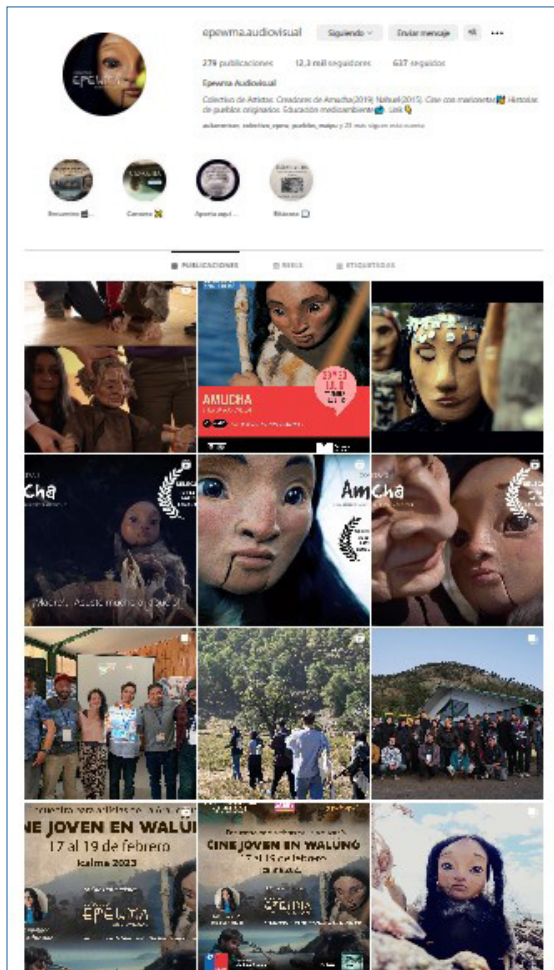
epewma.audiovisual Siguiendo Enviar mensaje

279 publicaciones 12,3 mil seguidores 637 seguidos

Epewma Audiovisual

Colectivo de Artistas. Creadores de Amucha(2019), Nahuel(2015). Cine con marionetas Historias de pueblos originarios. Educación medioambiente Link

Recuerdos Corremo Apoyo aqui... Bitácora

PUBLICACIONES REELS ETIQUETADAS

AMUCHA

Cha

Am Cha

CINE JOVEN EN WALUNG

17 al 19 de febrero

EPEWMA

CINE JOVEN EN WALUNG

17 al 19 de febrero